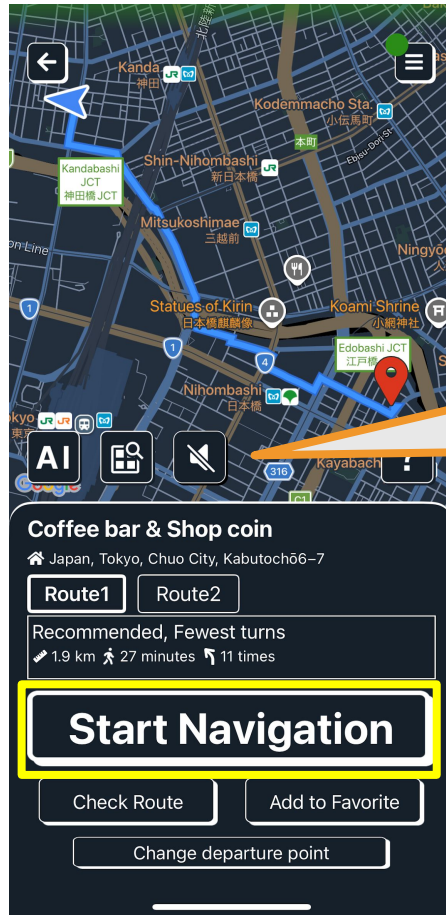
北首都高速
Kanda
神田
Kodemmacho Sta.
小伝馬町
本町
Ebisu-Dori St.
Kandabashi JCT
神田橋JCT
Shin-Nihombashi
新日本橋
Mitsukoshimae
三越前
Ningyo
n Line
1
Statues of Kirin
日本橋麒麟像
Koami Shrine
小網神社
1
4
Edobashi JCT
江戸橋
Nihombashi
日本橋
okyo
東京
316
Kayabach
C1
AI
?
Google
Coffee bar & Shop coin
Japan, Tokyo, Chuo City, Kabutochō6−7
Route1
Route2
Recommended, Fewest turns
1.9 km 27 minutes 11 times
Start Navigation
Check Route
Add to Favorite
Change departure point